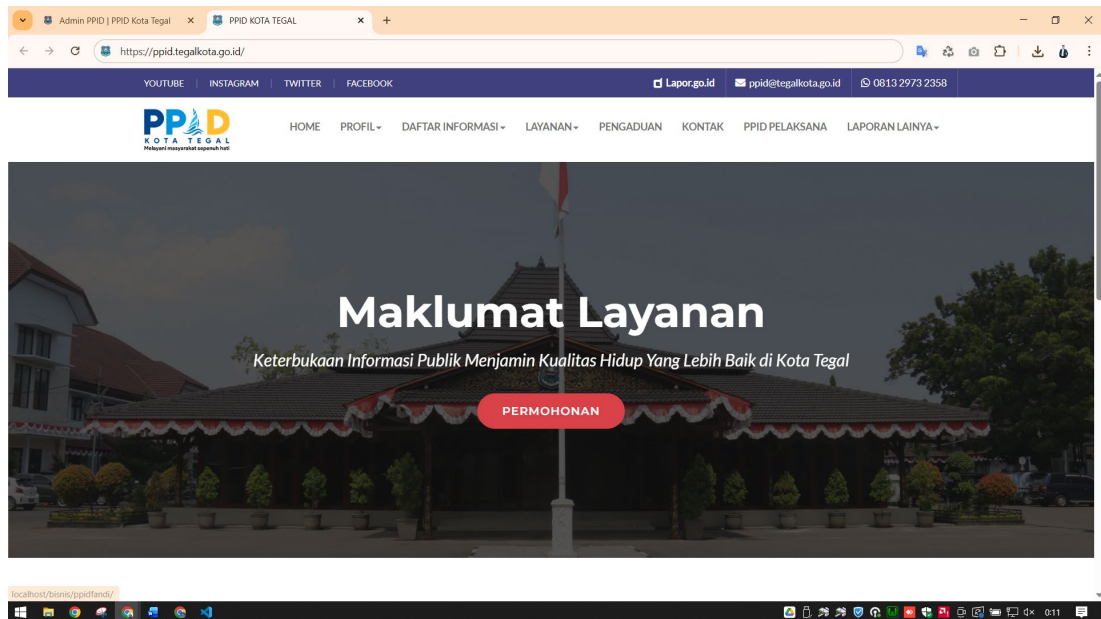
Admin PPID | PPID Kota Tegal × PPID KOTA TEGAL × +

https://ppid.tegalkota.go.id/

YOUTUBE | INSTAGRAM | TWITTER | FACEBOOK

Lapor.go.id ppid@tegalkota.go.id 0813 2973 2358

PPID
KOTA TEGAL
Melayani masyarakat sepenuh hati

HOME PROFIL DAFTAR INFORMASI LAYANAN PENGADUAN KONTAK PPID PELAKSANA LAPORAN LAINYA

Maklumat Layanan

Keterbukaan Informasi Publik Menjamin Kualitas Hidup Yang Lebih Baik di Kota Tegal

PERMOHONAN

localhost/bisnis/ppidfandi/

0:11